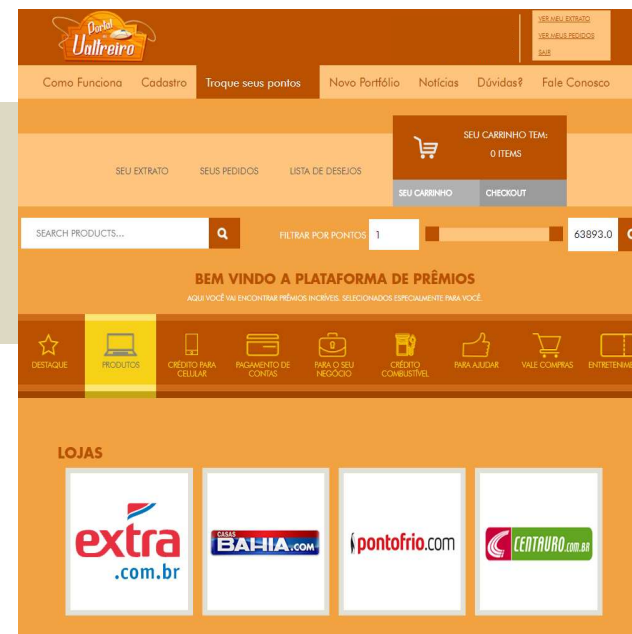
Portal do Uallreiro

VER MEU EXTRATO
VER MEUS PEDIDOS
SAIR

Como Funciona Cadastro Troque seus pontos Novo Portfólio Notícias Dúvidas? Fale Conosco

SEU EXTRATO SEUS PEDIDOS LISTA DE DESEJOS

SEU CARRINHO TEM:
0 ITEMS

SEU CARRINHO CHECKOUT

SEARCH PRODUCTS...

FILTRAR POR PONTOS 1

63893.0

BEM VINDO A PLATAFORMA DE PRÊMIOS
AQUI VOCÊ VAI ENCONTRAR PRÊMIOS INCRÍVEIS, SELECIONADOS ESPECIALMENTE PARA VOCÊ.

DESTAQUE PRODUTOS CRÉDITO PARA CELULAR PAGAMENTO DE CONTAS PARA O SEU NEGÓCIO CRÉDITO COMBUSTÍVEL PARA AJUDAR VALE COMPRAS ENTRETENIM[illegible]

LOJAS

extra .com.br

CASAS BAHIA.COM

pontofrio.com

CENTAURO.com.br